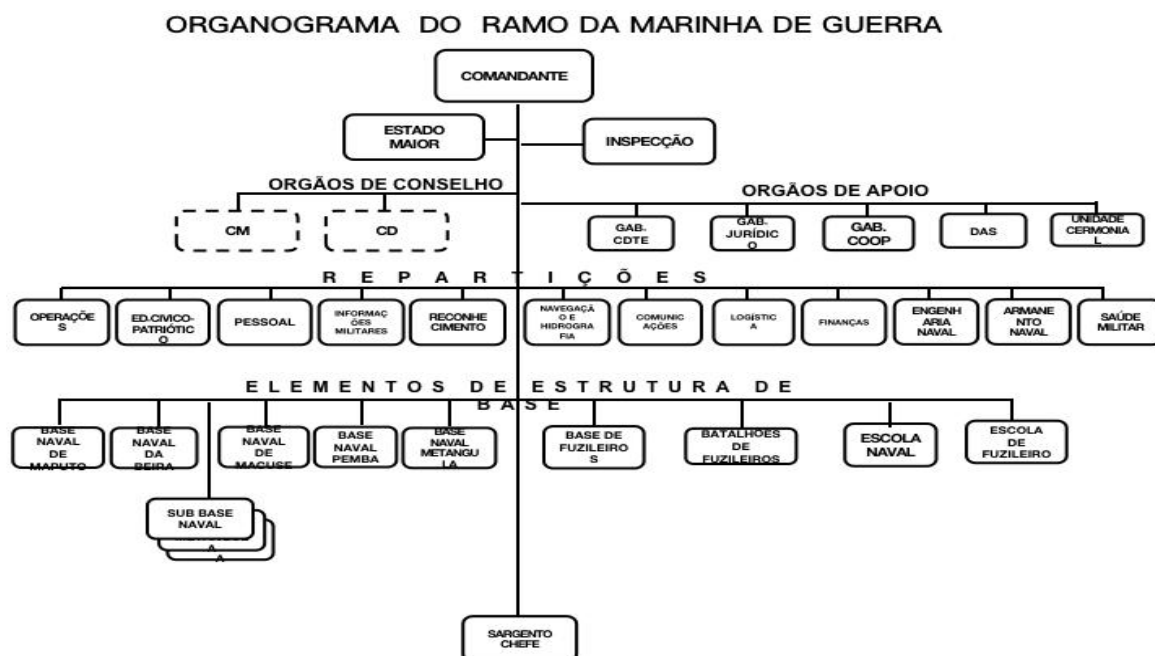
ORGANOGRAMA DO RAMO DA MARINHA DE GUERRA

COMANDANTE

ESTADO MAIOR

INSPECÇÃO

ORGÃOS DE CONSELHO

CM

CD

ORGÃOS DE APOIO

GAB. CDTE

GAB. JURÍDICO

GAB. COOP

DAS

UNIDADE CERMONIAL

R E P A R T I Ç Õ E S

OPERAÇÕES

ED.CIVICO-PATRIÓTICO

PESSOAL

INFORMAÇÕES MILITARES

RECONHECIMENTO

NAVEGAÇÃO E HIDROGRAFIA

COMUNICAÇÕES

LOGÍSTICA

FINANÇAS

ENGENHARIA NAVAL

ARMANENTO NAVAL

SAÚDE MILITAR

ELEMENTOS DE ESTRUTURA DE BASE

BASE NAVAL DE MAPUTO

BASE NAVAL DA BEIRA

BASE NAVAL DE MACUSE

BASE NAVAL PEMBA

BASE NAVAL METANGULA

BASE DE FUZILEIROS

BATALHOES DE FUZILEIROS

ESCOLA NAVAL

ESCOLA DE FUZILEIRO

SUB BASE NAVAL

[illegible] A

A

SARGENTO CHEFE